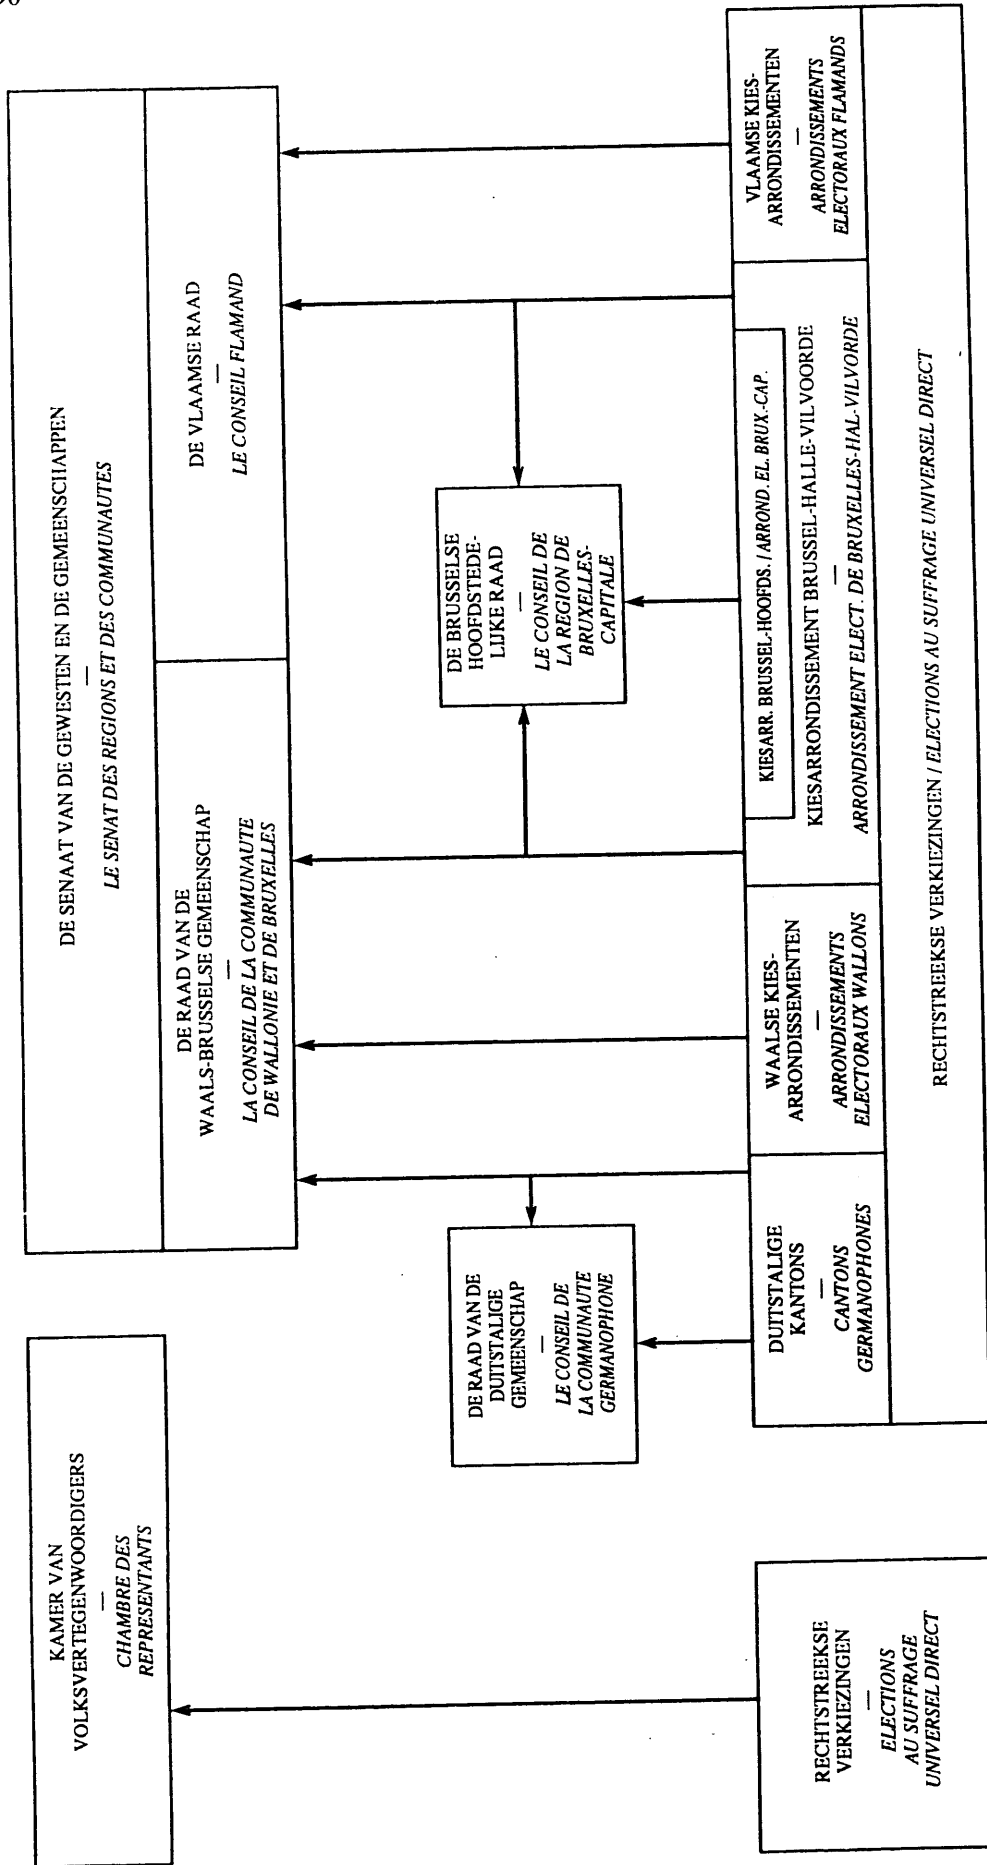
90

DE SENAAT VAN DE GEWESTEN EN DE GEMEENSCHAPPEN
—
LE SENAT DES REGIONS ET DES COMMUNAUTES

DE VLAAMSE RAAD
—
LE CONSEIL FLAMAND

DE RAAD VAN DE WAALS-BRUSSELSE GEMEENSCHAP
—
LA CONSEIL DE LA COMMUNAUTE DE WALLONIE ET DE BRUXELLES

DE BRUSSELSE HOOFDSTEDELIJKE RAAD
—
LE CONSEIL DE LA REGION DE BRUXELLES-CAPITALE

DE RAAD VAN DE DUITSTALIGE GEMEENSCHAP
—
LE CONSEIL DE LA COMMUNAUTE GERMANOPHONE

VLAAMSE KIES-ARRONDISSEMENTEN
—
ARRONDISSEMENTS ELECTORAUX FLAMANDS

KIESARR. BRUSSEL-HOOFDS. / ARROND. EL. BRUX.-CAP.

KIESARRONDISSEMENT BRUSSEL-HALLE-VILVOORDE
—
ARRONDISSEMENT ELECT. DE BRUXELLES-HAL-VILVORDE

WAALSE KIES-ARRONDISSEMENTEN
—
ARRONDISSEMENTS ELECTORAUX WALLONS

DUITSTALIGE KANTONS
—
CANTONS GERMANOPHONES

RECHTSTREEKSE VERKIEZINGEN / ELECTIONS AU SUFFRAGE UNIVERSEL DIRECT

KAMER VAN VOLKSVERTEGENWOORDIGERS
—
CHAMBRE DES REPRESENTANTS

RECHTSTREEKSE VERKIEZINGEN
—
ELECTIONS AU SUFFRAGE UNIVERSEL DIRECT